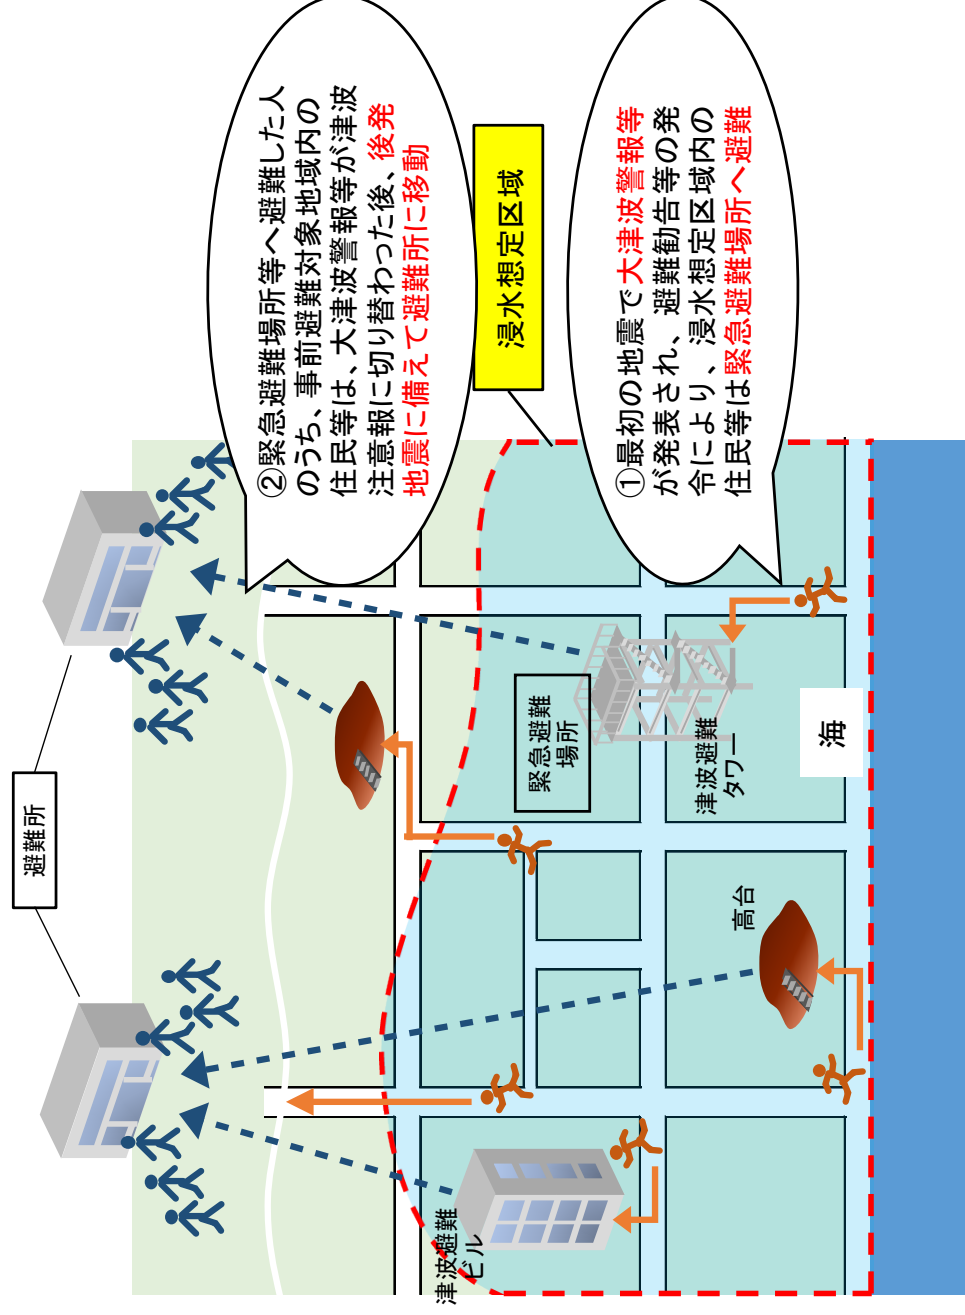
①最初の地震で大津波警報等が発表され、避難勧告等の発令により、浸水想定区域内の住民等は緊急避難場所へ避難

②緊急避難場所等へ避難した人のうち、事前避難対象地域内の住民等は、大津波警報等が津波注意報に切り替わった後、後発地震に備えて避難所に移動

浸水想定区域

避難所

緊急避難場所

津波避難タワー

海

高台

津波避難ビル